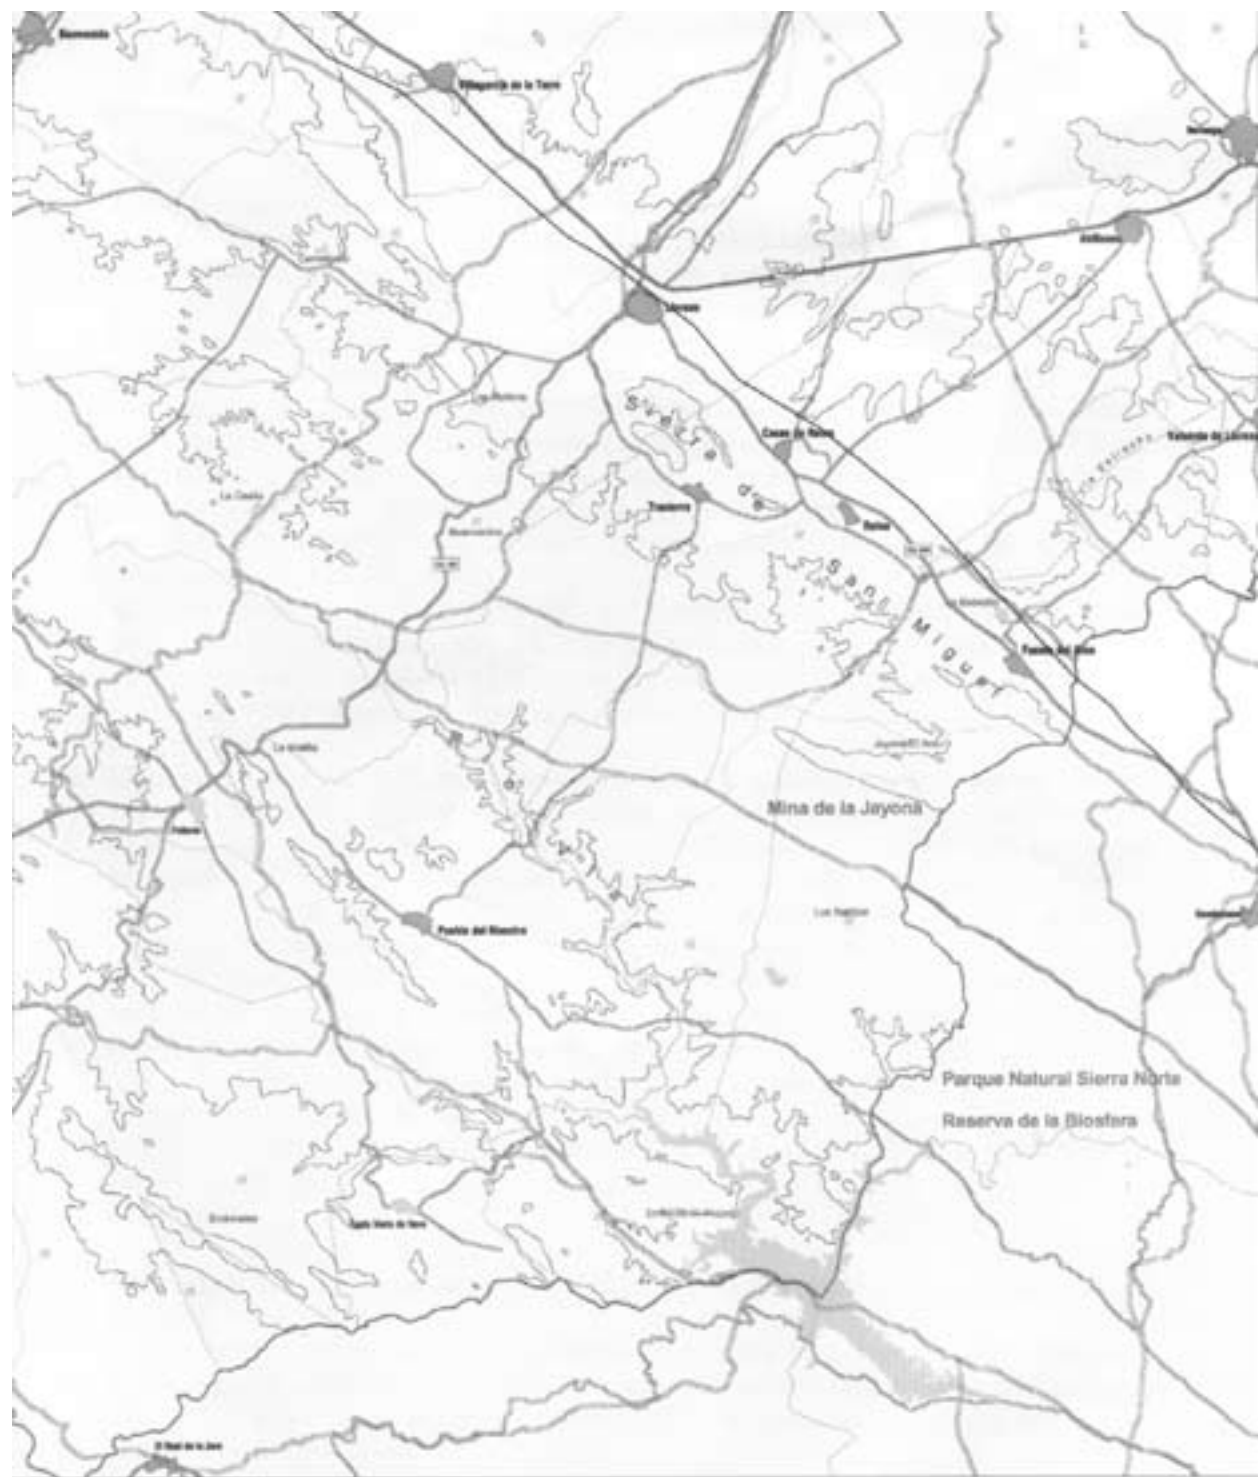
Bienvenida

Villagarcía de la Torre

Llerena

Azuaga

Casas de Reina

Trasierra

Reina

Fuente del Arco

Sierra de San Miguel

Valverde de Llerena

Mina de la Jayona

Puebla del Maestre

Parque Natural Sierra Norte

Reserva de la Biosfera

El Real de la Jara

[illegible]